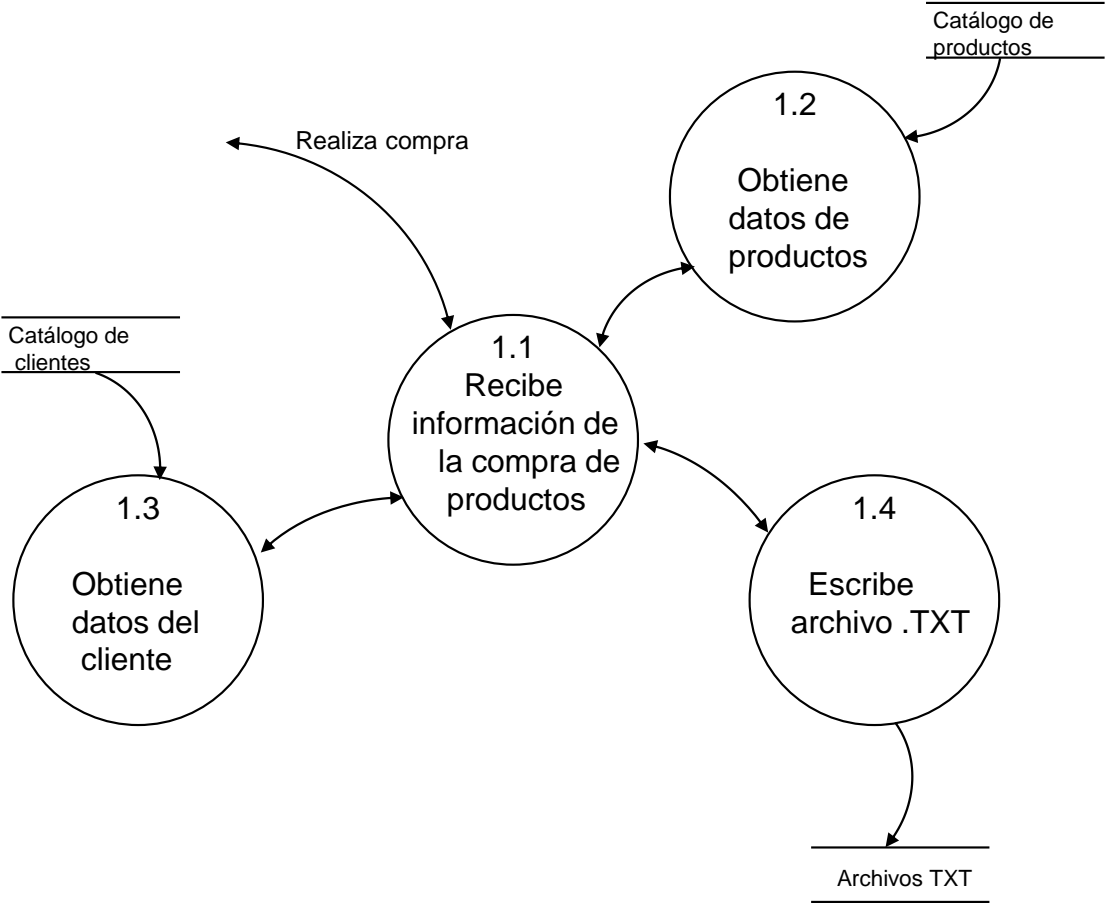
Catálogo de productos

1.2

Obtiene datos de productos

Realiza compra

Catálogo de clientes

1.1

Recibe información de la compra de productos

1.3

Obtiene datos del cliente

1.4

Escribe archivo .TXT

Archivos TXT